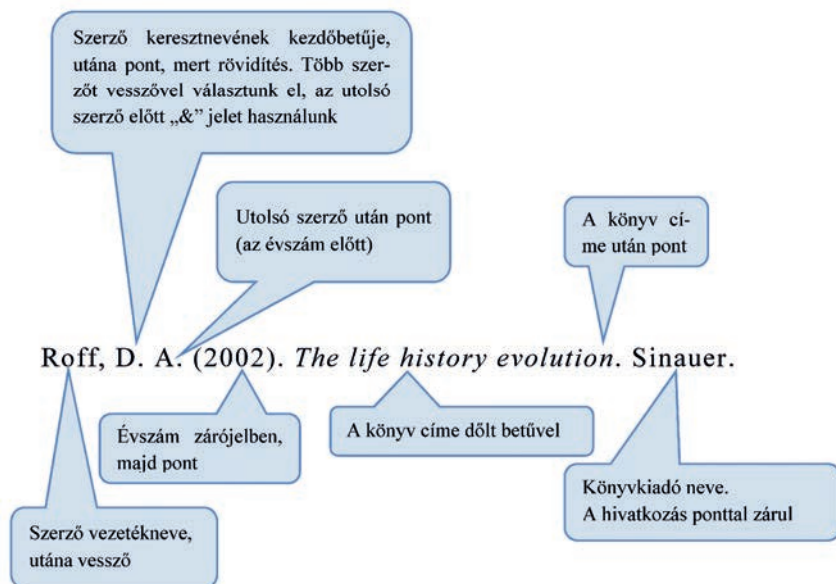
Szerző keresztnevének kezdőbetűje, utána pont, mert rövidítés. Több szerzőt vesszővel választunk el, az utolsó szerző előtt „&” jelet használunk

Utolsó szerző után pont (az évszám előtt)

A könyv címe után pont

Roff, D. A. (2002). *The life history evolution*. Sinauer.

Évszám zárójelben, majd pont

A könyv címe dőlt betűvel

Könyvkiadó neve. A hivatkozás ponttal zárul

Szerző vezetékneve, utána vessző